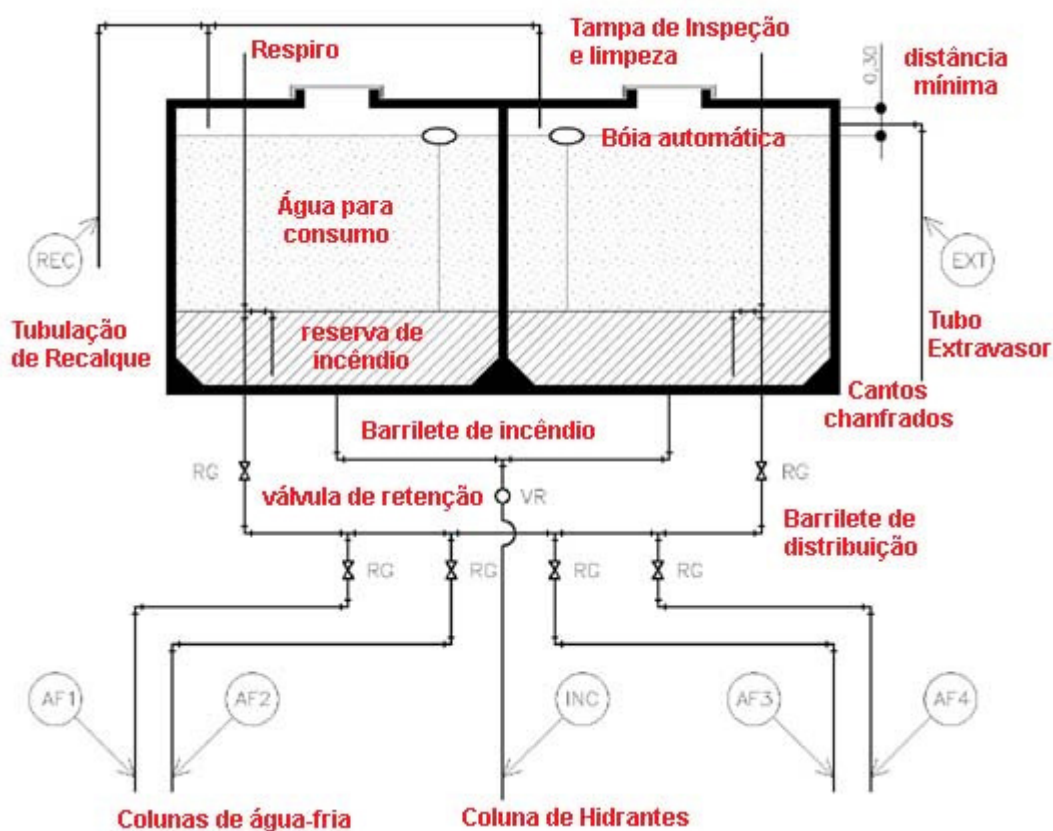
Respiro

Tampa de Inspeção e limpeza

0,30

distância mínima

Bóia automática

Água para consumo

REC

EXT

Tubulação de Recalque

reserva de incêndio

Tubo Extravasor

Cantos chanfrados

Barrilete de incêndio

RG

RG

válvula de retenção

VR

Barrilete de distribuição

RG

RG

RG

RG

AF1

AF2

INC

AF3

AF4

Colunas de água-fria

Coluna de Hidrantes